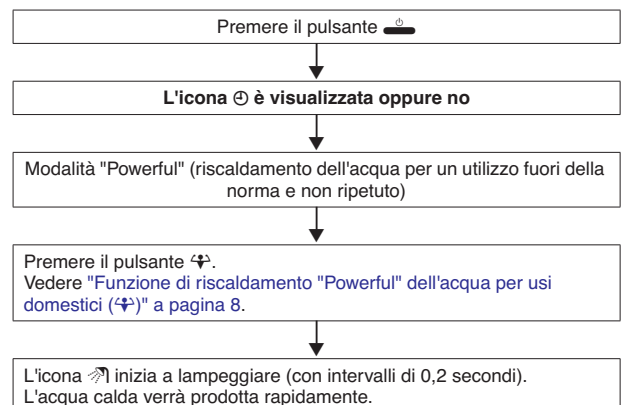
Premere il pulsante ⏻

L'icona ⌚ è visualizzata oppure no

Modalità "Powerful" (riscaldamento dell'acqua per un utilizzo fuori della norma e non ripetuto)

Premere il pulsante ✥.
Vedere "Funzione di riscaldamento "Powerful" dell'acqua per usi domestici (✥)" a pagina 8.

L'icona ♨ inizia a lampeggiare (con intervalli di 0,2 secondi).
L'acqua calda verrà prodotta rapidamente.